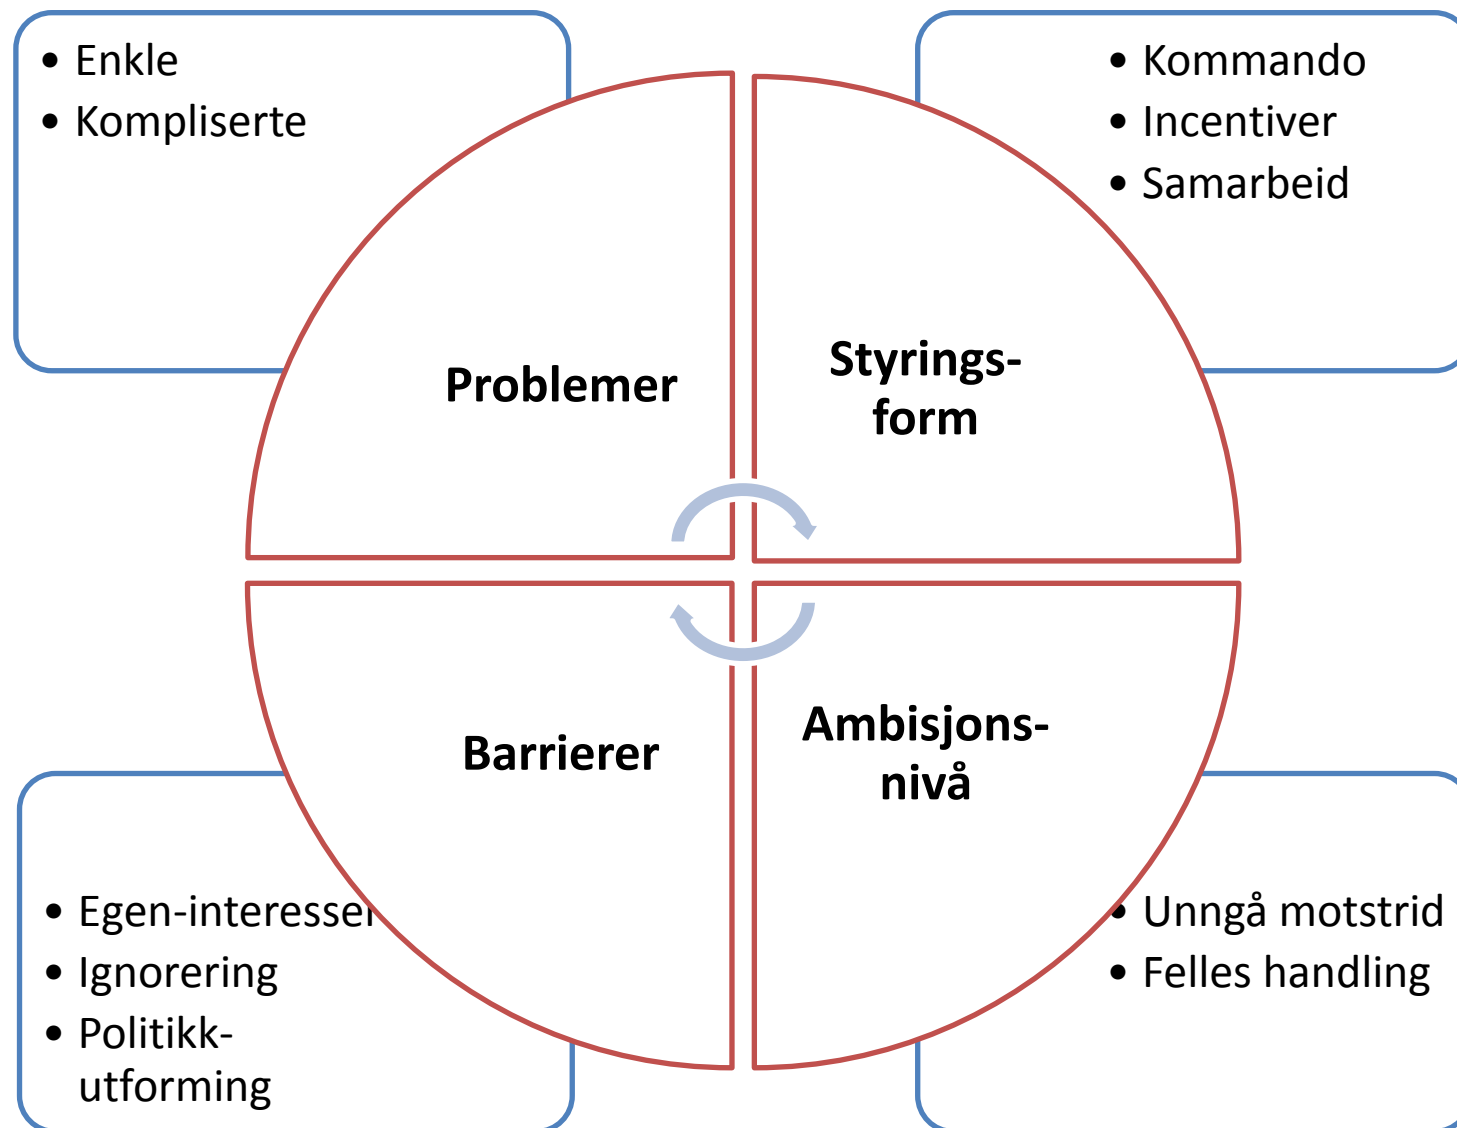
• Enkle
• Kompliserte

• Kommando
• Incentiver
• Samarbeid

Problemer

Styrings-form

Barrierer

Ambisjons-nivå

• Egen-interesser
• Ignorering
• Politikk-utforming

• Unngå motstrid
• Felles handling